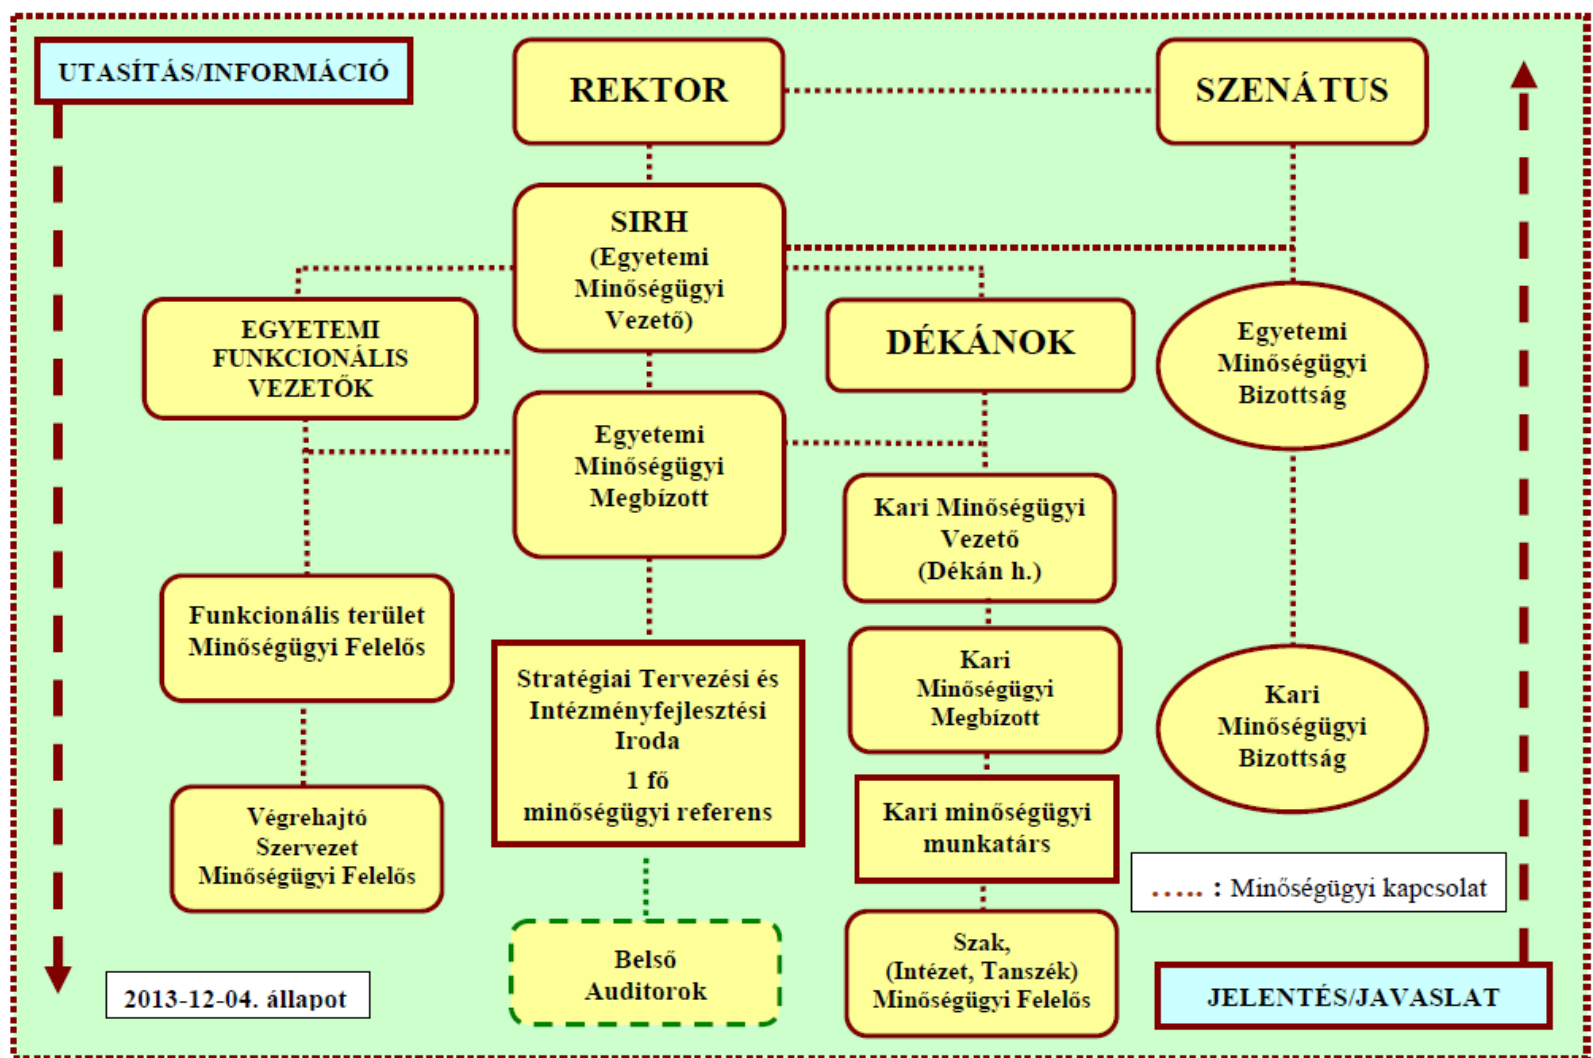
UTASÍTÁS/INFORMÁCIÓ

REKTOR

SZENÁTUS

SIRH
(Egyetemi Minőségügyi Vezető)

EGYETEMI FUNKCIONÁLIS VEZETŐK

DÉKÁNOK

Egyetemi Minőségügyi Bizottság

Egyetemi Minőségügyi Megbízott

Kari Minőségügyi Vezető (Dékán h.)

Funkcionális terület Minőségügyi Felelős

Stratégiai Tervezési és Intézményfejlesztési Iroda
1 fő minőségügyi referens

Kari Minőségügyi Megbízott

Kari Minőségügyi Bizottság

Végrehajtó Szervezet Minőségügyi Felelős

Kari minőségügyi munkatárs

..... : Minőségügyi kapcsolat

Belső Auditorok

Szak, (Intézet, Tanszék) Minőségügyi Felelős

2013-12-04. állapot

JELENTÉS/JAVASLAT